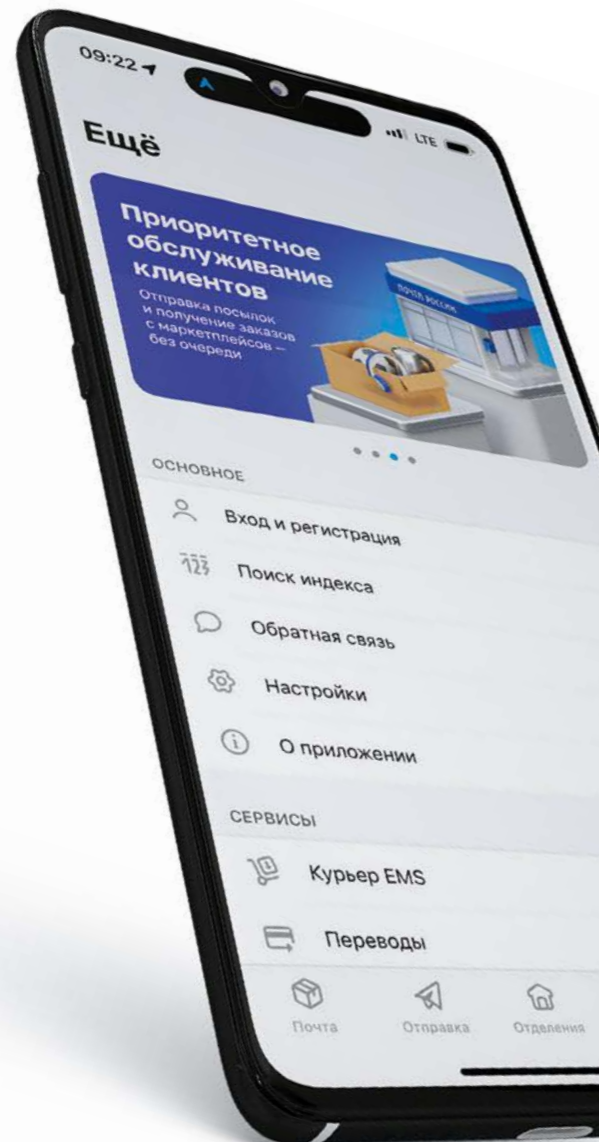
09:22

LTE

Ещё

Приоритетное обслуживание клиентов

Отправка посылок и получение заказов с маркетплейсов — без очереди

ПОЧТА РОССИИ

ОСНОВНОЕ

Вход и регистрация

123

Поиск индекса

Обратная связь

Настройки

О приложении

СЕРВИСЫ

Курьер EMS

Переводы

Почта

Отправка

Отделения